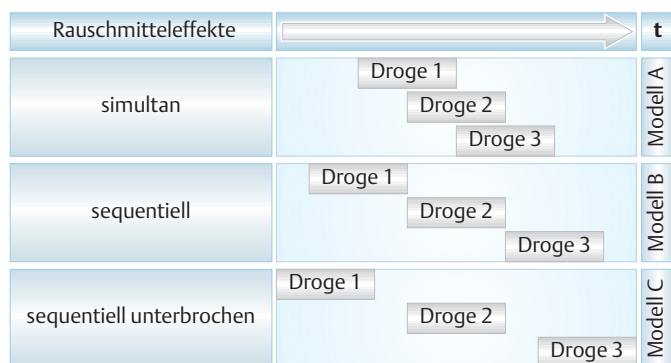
| Rauschmitteleffekte | | t |
|---|---|---|
| simultan | Droge 1<br>Droge 2<br>Droge 3 | Modell A |
| sequentiell | Droge 1<br>Droge 2<br>Droge 3 | Modell B |
| sequentiell unterbrochen | Droge 1<br>Droge 2<br>Droge 3 | Modell C |